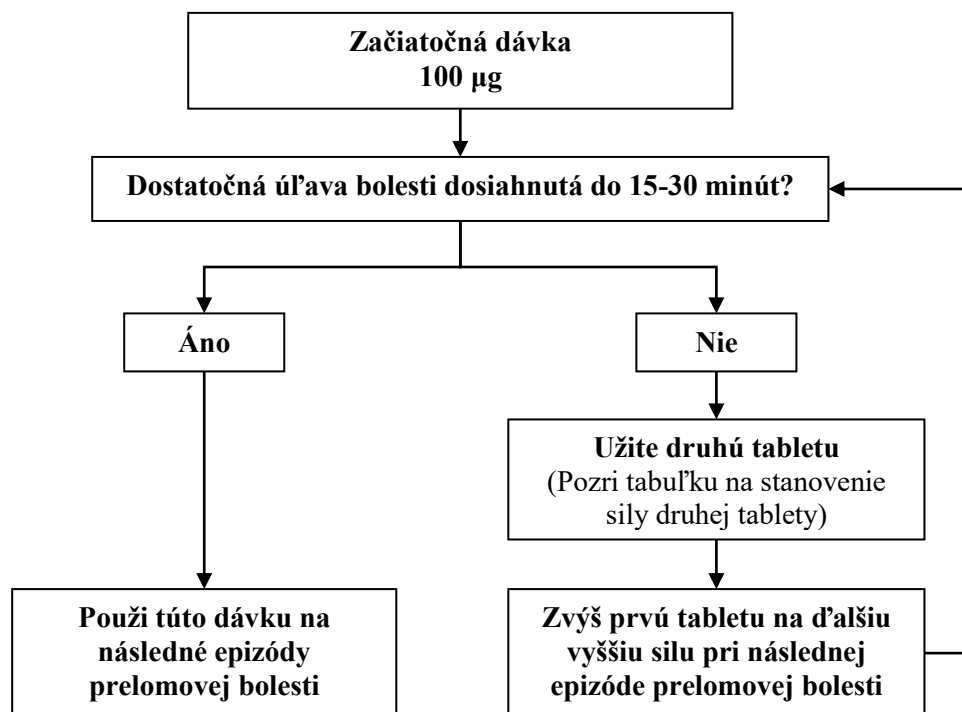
Začiatočná dávka
100 µg

Dostatočná úľava bolesti dosiahnutá do 15-30 minút?

Áno

Nie

Užite druhú tabletu
(Pozri tabuľku na stanovenie sily druhej tablety)

Použi túto dávku na následné epizódy prelomovej bolesti

Zvýš prvú tabletu na ďalšiu vyššiu silu pri následnej epizóde prelomovej bolesti